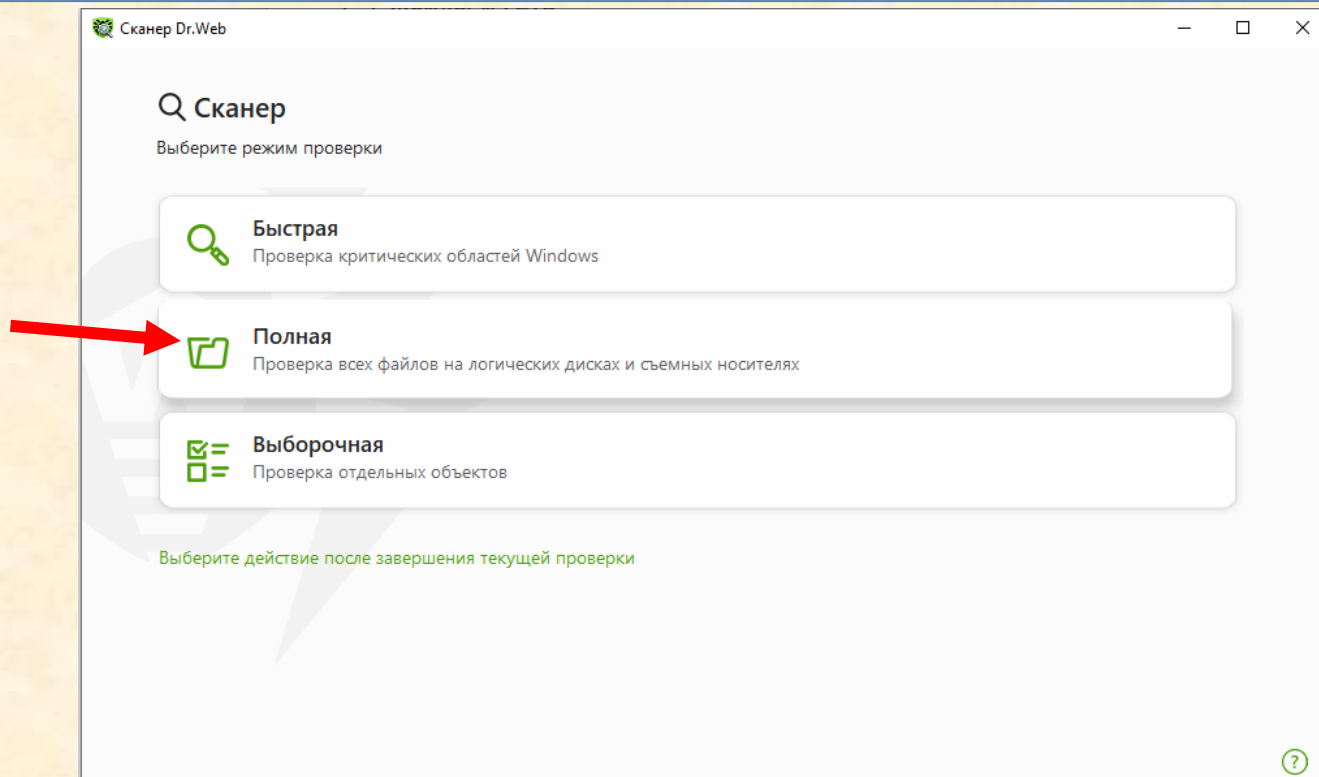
Сканер Dr.Web

Сканер

Выберите режим проверки

Быстрая
Проверка критических областей Windows

Полная
Проверка всех файлов на логических дисках и съемных носителях

Выборочная
Проверка отдельных объектов

Выберите действие после завершения текущей проверки

?